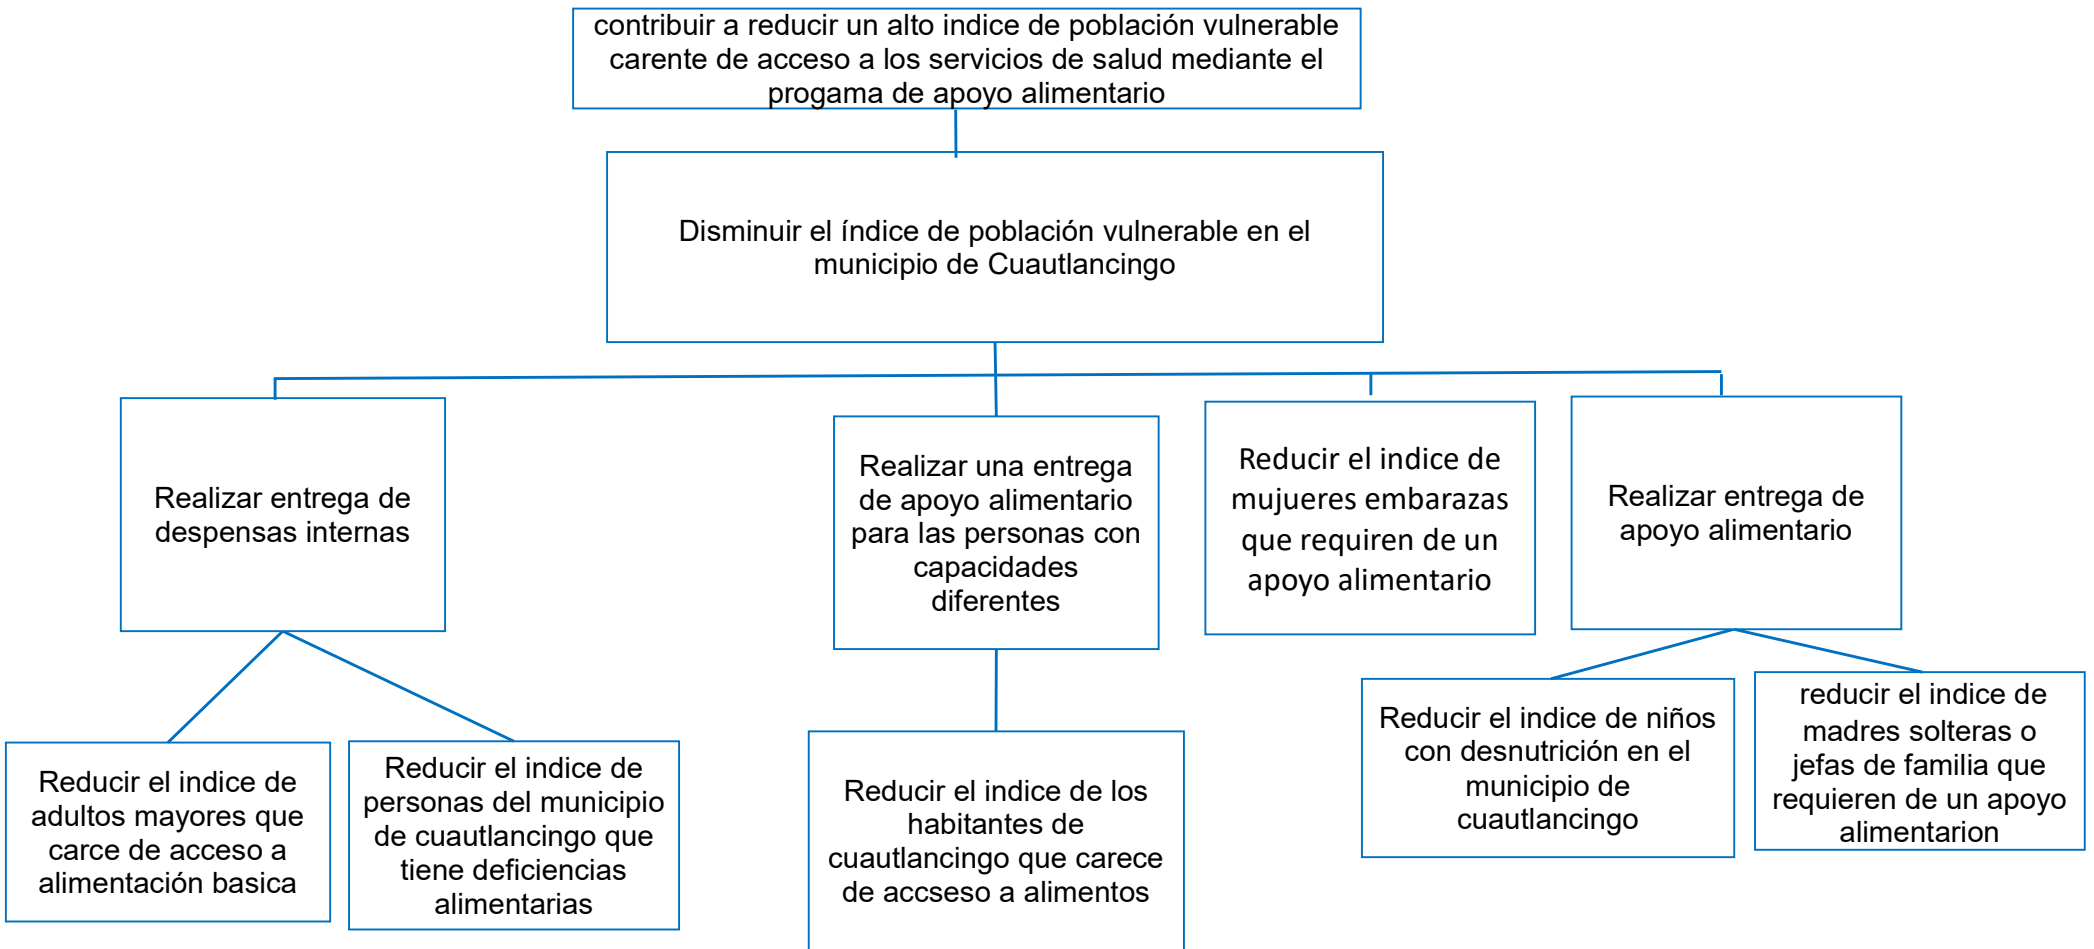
contribuir a reducir un alto indice de población vulnerable carente de acceso a los servicios de salud mediante el progama de apoyo alimentario

Disminuir el índice de población vulnerable en el municipio de Cuautlancingo

Realizar entrega de despensas internas

Realizar una entrega de apoyo alimentario para las personas con capacidades diferentes

Reducir el indice de mujueres embarazas que requiren de un apoyo alimentario

Realizar entrega de apoyo alimentario

Reducir el indice de adultos mayores que carce de acceso a alimentación basica

Reducir el indice de personas del municipio de cuautlancingo que tiene deficiencias alimentarias

Reducir el indice de los habitantes de cuautlancingo que carece de accseso a alimentos

Reducir el indice de niños con desnutrición en el municipio de cuautlancingo

reducir el indice de madres solteras o jefas de familia que requieren de un apoyo alimentarion